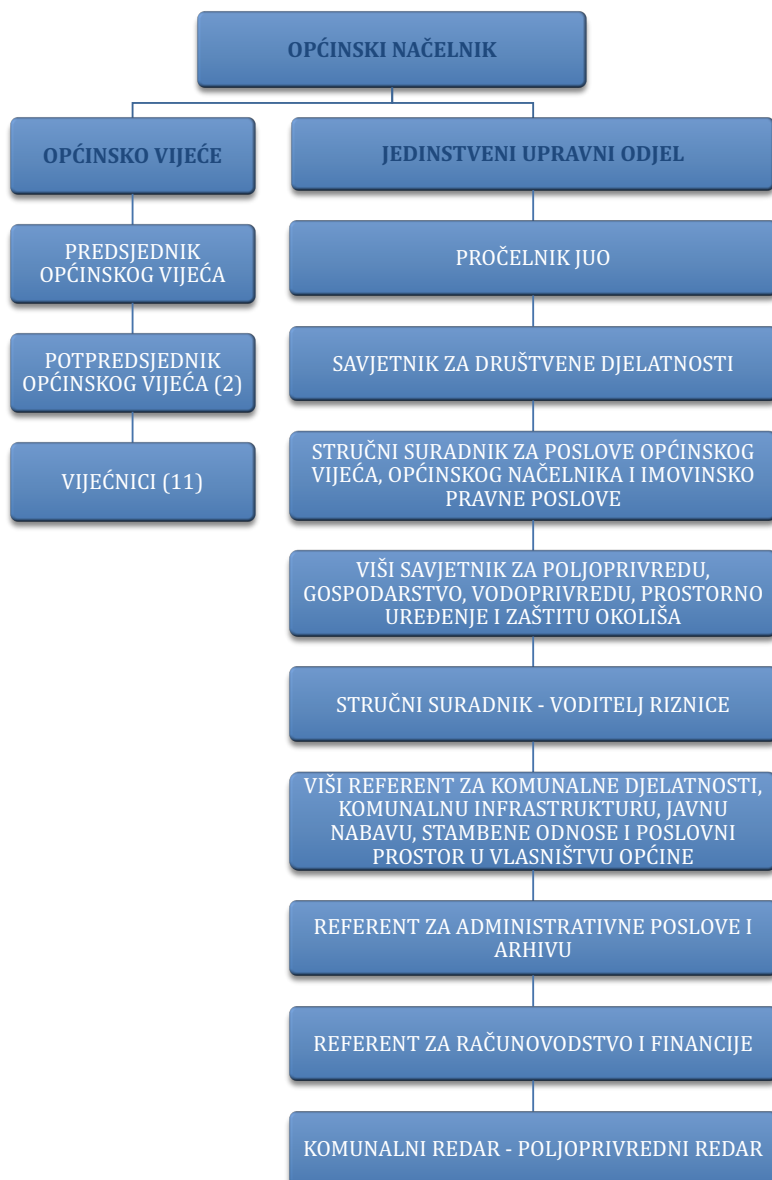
OPĆINSKI NAČELNIK

OPĆINSKO VIJEĆE

PREDSJEDNIK OPĆINSKOG VIJEĆA

POTPREDSJEDNIK OPĆINSKOG VIJEĆA (2)

VIJEĆNICI (11)

JEDINSTVENI UPRAVNI ODJEL

PROČELNIK JUO

SAVJETNIK ZA DRUŠTVENE DJELATNOSTI

STRUČNI SURADNIK ZA POSLOVE OPĆINSKOG VIJEĆA, OPĆINSKOG NAČELNIKA I IMOVINSKO PRAVNE POSLOVE

VIŠI SAVJETNIK ZA POLJOPRIVREDU, GOSPODARSTVO, VODOPRIVREDU, PROSTORNO UREĐENJE I ZAŠTITU OKOLIŠA

STRUČNI SURADNIK - VODITELJ RIZNICE

VIŠI REFERENT ZA KOMUNALNE DJELATNOSTI, KOMUNALNU INFRASTRUKTURU, JAVNU NABAVU, STAMBENE ODNOSE I POSLOVNI PROSTOR U VLASNIŠTVU OPĆINE

REFERENT ZA ADMINISTRATIVNE POSLOVE I ARHIVU

REFERENT ZA RAČUNOVODSTVO I FINANCIJE

KOMUNALNI REDAR - POLJOPRIVREDNI REDAR